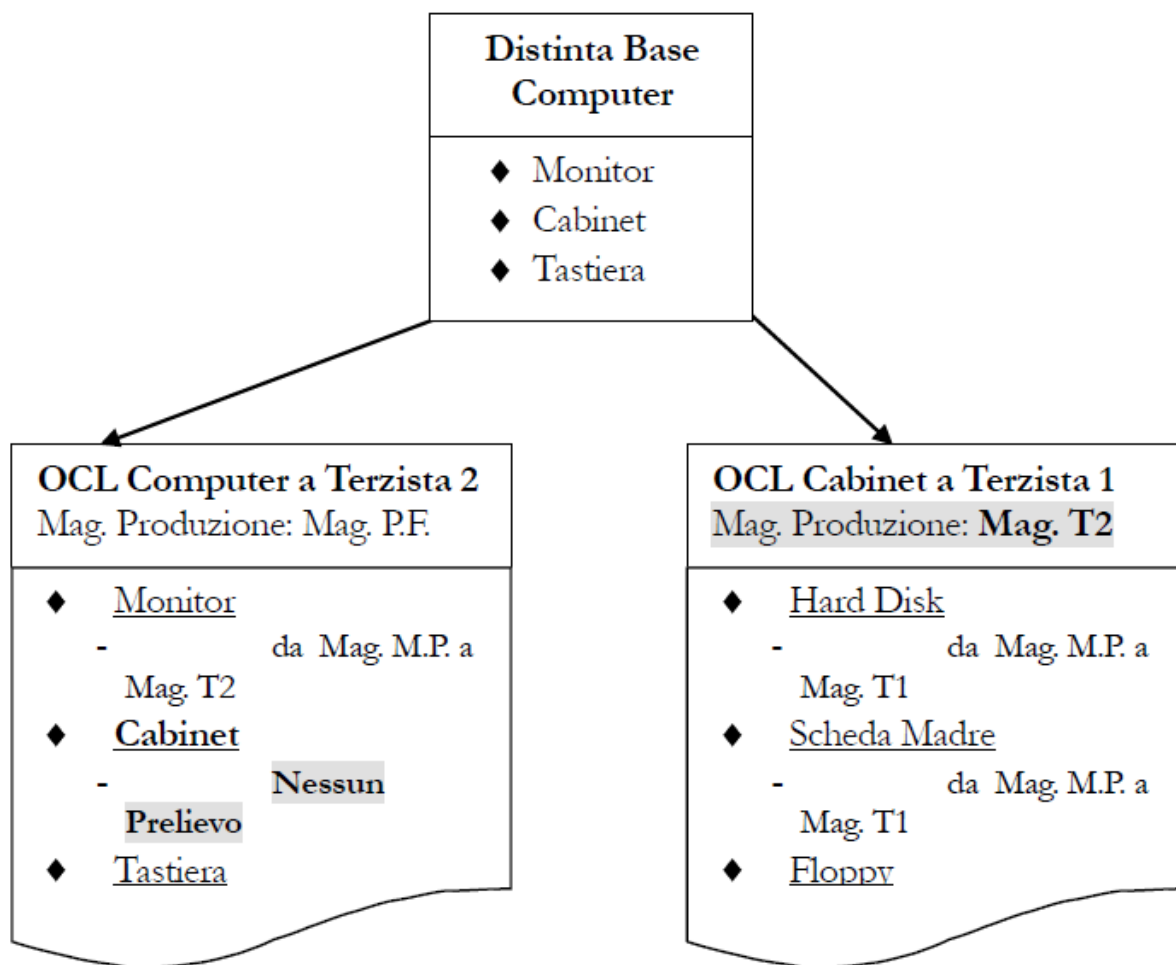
**Distinta Base Computer**

- Monitor
- Cabinet
- Tastiera

**OCL Computer a Terzista 2**
Mag. Produzione: Mag. P.F.

- Monitor
  - da Mag. M.P. a Mag. T2
- **Cabinet**
  - **Nessun Prelievo**
- Tastiera

**OCL Cabinet a Terzista 1**
Mag. Produzione: **Mag. T2**

- Hard Disk
  - da Mag. M.P. a Mag. T1
- Scheda Madre
  - da Mag. M.P. a Mag. T1
- Floppy